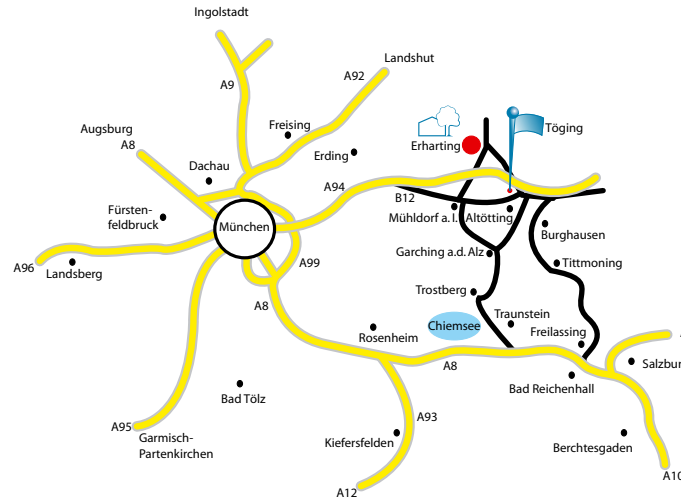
Ingolstadt

A9

Landshut

A92

Augsburg

A8

Freising

Erding

Dachau

Erharting

Töging

A94

Fürstenfeldbruck

München

B12

Mühldorf a. I.

Altötting

Burghausen

A96

Landsberg

A99

Garching a.d. Alz

Tittmoning

A8

Trostberg

Traunstein

Chiemsee

Freilassing

Rosenheim

A8

Salzbur

Bad Reichenhall

Bad Tölz

A93

A95

Garmisch-Partenkirchen

Kiefersfelden

Berchtesgaden

A12

A10